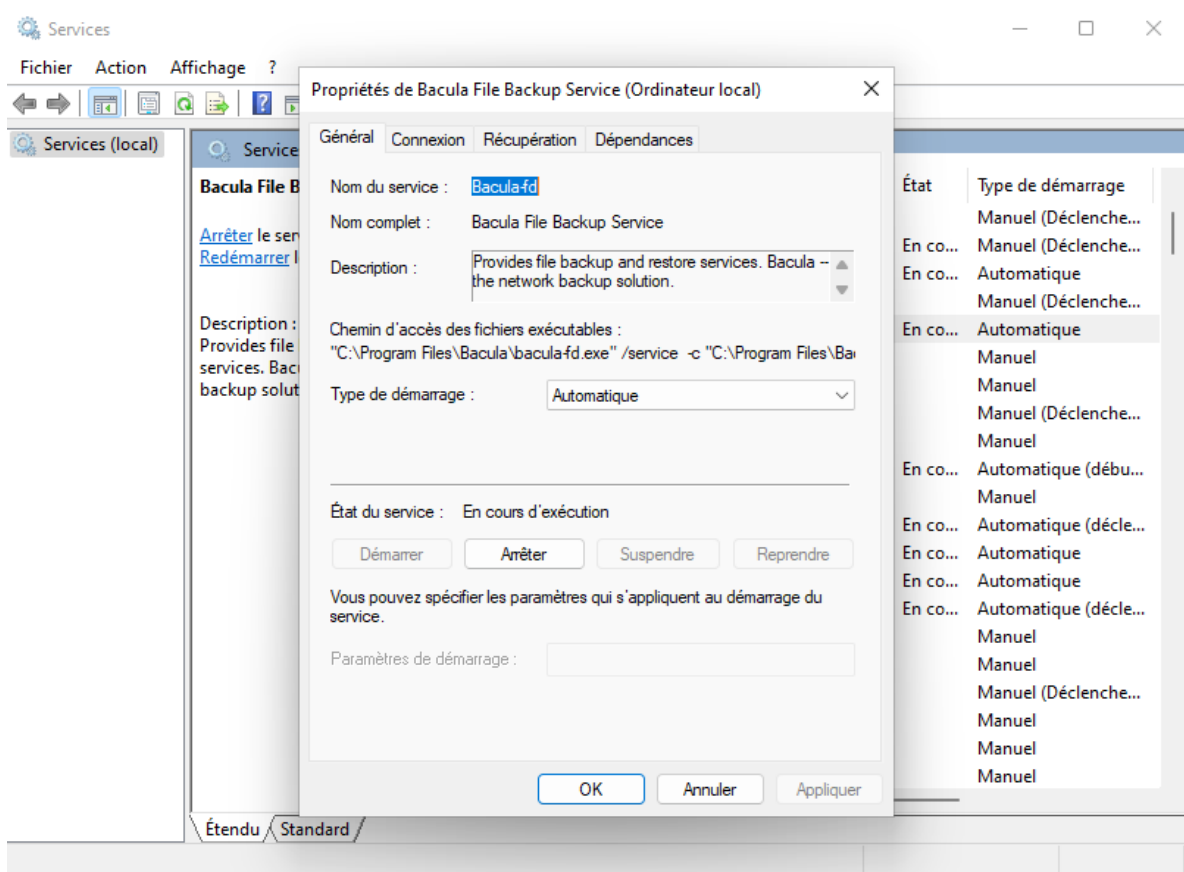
Services

Fichier Action Affichage ?

Services (local)

Service

Bacula File B

Arrêter le ser
Redémarrer l

Description :
Provides file
services. Bacu
backup solut

Propriétés de Bacula File Backup Service (Ordinateur local)

Général Connexion Récupération Dépendances

Nom du service : Bacula-fd

Nom complet : Bacula File Backup Service

Description : Provides file backup and restore services. Bacula -- the network backup solution.

Chemin d'accès des fichiers exécutables :
"C:\Program Files\Bacula\bacula-fd.exe" /service -c "C:\Program Files\Ba

Type de démarrage : Automatique

État du service : En cours d'exécution

Démarrer Arrêter Suspendre Reprendre

Vous pouvez spécifier les paramètres qui s'appliquent au démarrage du service.

Paramètres de démarrage :

OK Annuler Appliquer

| État | Type de démarrage |
|---|---|
| | Manuel (Déclenche... |
| En co... | Manuel (Déclenche... |
| En co... | Automatique |
| | Manuel (Déclenche... |
| En co... | Automatique |
| | Manuel |
| | Manuel |
| | Manuel (Déclenche... |
| | Manuel |
| En co... | Automatique (débu... |
| | Manuel |
| En co... | Automatique (décle... |
| En co... | Automatique |
| En co... | Automatique |
| En co... | Automatique (décle... |
| | Manuel |
| | Manuel |
| | Manuel (Déclenche... |
| | Manuel |
| | Manuel |
| | Manuel |

Étendu Standard